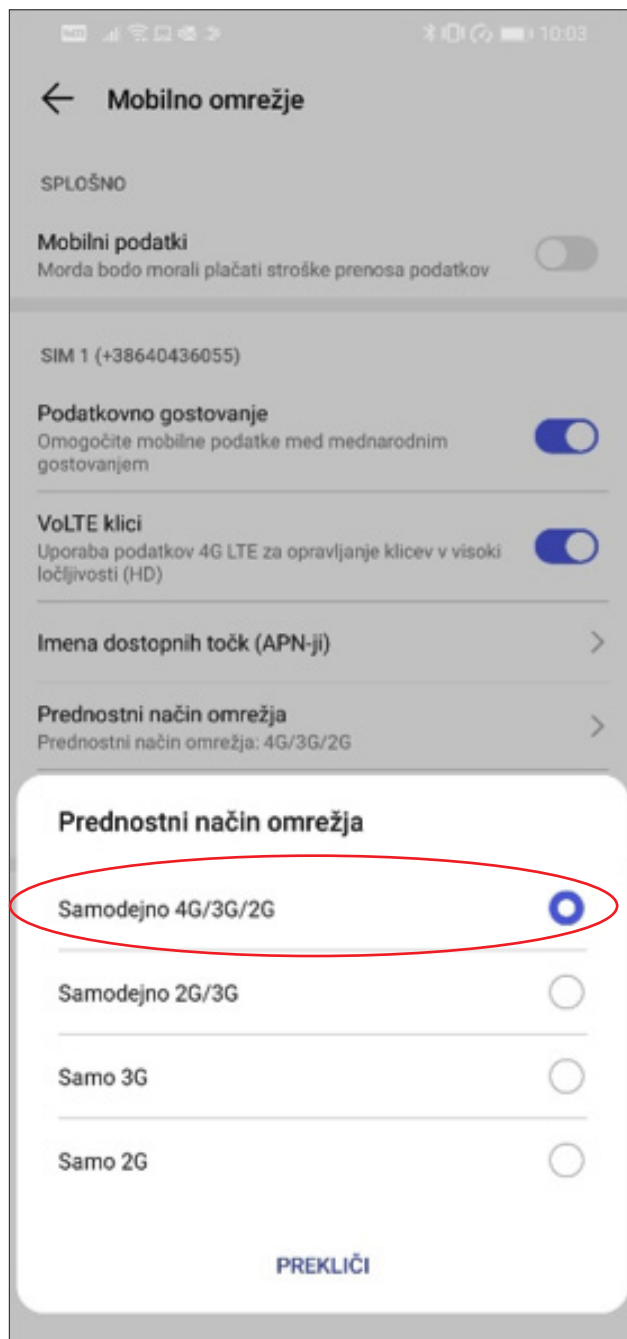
10:03

Mobilno omrežje

SPLOŠNO

Mobilni podatki
Morda bodo morali plačati stroške prenosa podatkov

SIM 1 (+38640436055)

Podatkovno gostovanje
Omogočite mobilne podatke med mednarodnim gostovanjem

VoLTE klici
Uporaba podatkov 4G LTE za opravljanje klicev v visoki ločljivosti (HD)

Imena dostopnih točk (APN-ji)

Prednostni način omrežja
Prednostni način omrežja: 4G/3G/2G

Prednostni način omrežja

Samodejno 4G/3G/2G

Samodejno 2G/3G

Samo 3G

Samo 2G

PREKLIČI